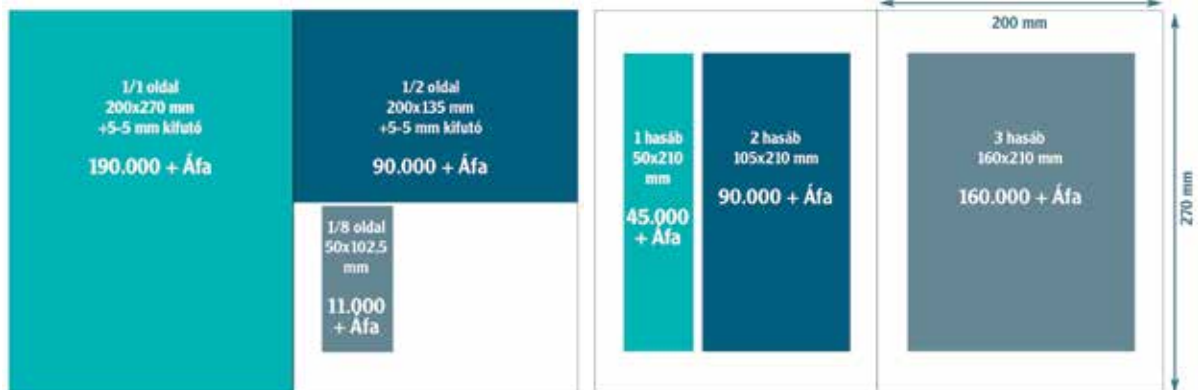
1/1 oldal
200x270 mm
+5-5 mm kifutó

190.000 + Áfa

1/2 oldal
200x135 mm
+5-5 mm kifutó

90.000 + Áfa

1/8 oldal
50x102.5
mm

11.000
+ Áfa

200 mm

1 hasáb
50x210
mm

45.000
+ Áfa

2 hasáb
105x210 mm

90.000 + Áfa

3 hasáb
160x210 mm

160.000 + Áfa

270 mm